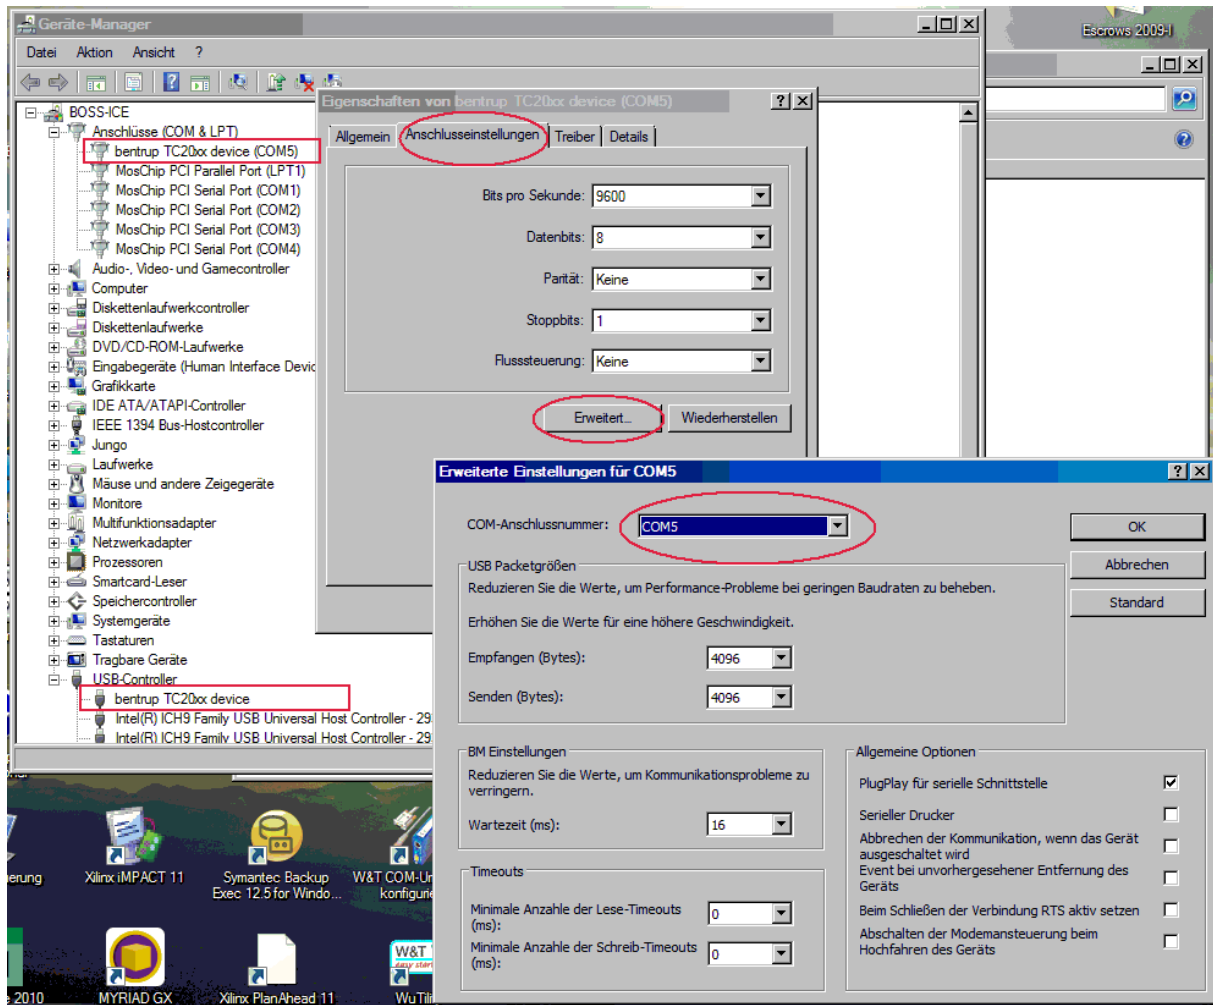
Geräte-Manager

Escrows 2009-I

Datei Aktion Ansicht ?

BOSS-ICE
Anschlüsse (COM & LPT)
bentrup TC20xx device (COM5)
MosChip PCI Parallel Port (LPT1)
MosChip PCI Serial Port (COM1)
MosChip PCI Serial Port (COM2)
MosChip PCI Serial Port (COM3)
MosChip PCI Serial Port (COM4)
Audio-, Video- und Gamecontroller
Computer
Diskettenlaufwerkcontroller
Diskettenlaufwerke
DVD/CD-ROM-Laufwerke
Eingabegeräte (Human Interface Devic
Grafikkarte
IDE ATA/ATAPI-Controller
IEEE 1394 Bus-Hostcontroller
Jungo
Laufwerke
Mäuse und andere Zeigegeräte
Monitore
Multifunktionsadapter
Netzwerkadapter
Prozessoren
Smartcard-Leser
Speichercontroller
Systemgeräte
Tastaturen
Tragbare Geräte
USB-Controller
bentrup TC20xx device
Intel(R) ICH9 Family USB Universal Host Controller - 29
Intel(R) ICH9 Family USB Universal Host Controller - 29

Eigenschaften von bentrup TC20xx device (COM5)

Allgemein | Anschlusseinstellungen | Treiber | Details

Bits pro Sekunde: 9600
Datenbits: 8
Parität: Keine
Stoppbits: 1
Flusssteuerung: Keine

Erweitert... Wiederherstellen

Erweiterte Einstellungen für COM5

COM-Anschlussnummer: COM5

OK
Abbrechen
Standard

USB Packetgrößen
Reduzieren Sie die Werte, um Performance-Probleme bei geringen Baudraten zu beheben.
Erhöhen Sie die Werte für eine höhere Geschwindigkeit.
Empfangen (Bytes): 4096
Senden (Bytes): 4096

BM Einstellungen
Reduzieren Sie die Werte, um Kommunikationsprobleme zu verringern.
Wartezeit (ms): 16

Timeouts
Minimale Anzahle der Lese-Timeouts (ms): 0
Minimale Anzahle der Schreib-Timeouts (ms): 0

Allgemeine Optionen
PlugPlay für serielle Schnittstelle
Serieller Drucker
Abbrechen der Kommunikation, wenn das Gerät ausgeschaltet wird
Event bei unvorhergesehener Entfernung des Geräts
Beim Schließen der Verbindung RTS aktiv setzen
Abschalten der Modemansteuerung beim Hochfahren des Geräts

erung
Xilinx iMPACT 11
Symantec Backup Exec 12.5 for Windo...
W&T COM-Ur konfigurie
2010
MYRIAD GX
Xilinx PlanAhead 11
WuTil